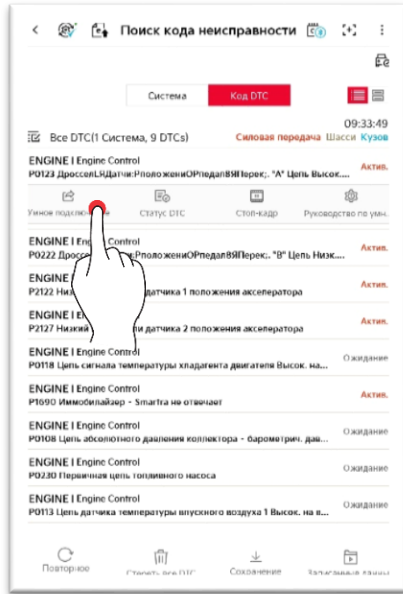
Поиск кода неисправности

Система
Код DTC

09:33:49

Все DTC(1 Система, 9 DTCs)
Силовая передача
Шасси
Кузов

ENGINE I Engine Control
P0123 ДроссеЛЯДатчи:РположениОРпедалВЯПерекл:. "A" Цепь Высок....
Актив.

Умное подключ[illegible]
Статус DTC
Стоп-кадр
Руководство по умн.

ENGINE I E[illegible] Control
P0222 Дроссе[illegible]:РположениОРпедалВЯПерекл:. "B" Цепь Низк....
Актив.

ENGINE I E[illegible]
P2122 Ни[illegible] датчика 1 положения акселератора
Актив.

ENGINE I E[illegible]
P2127 Низкий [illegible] датчика 2 положения акселератора
Актив.

ENGINE I Engine Control
P0118 Цепь сигнала температуры хладагента двигателя Высок. на...
Ожидание

ENGINE I Engine Control
P1690 Иммобилайзер - Smartra не отвечает
Актив.

ENGINE I Engine Control
P0108 Цепь абсолютного давления коллектора - барометрич. дав...
Ожидание

ENGINE I Engine Control
P0230 Первичная цепь топливного насоса
Ожидание

ENGINE I Engine Control
P0113 Цепь датчика температуры впускного воздуха 1 Высок. на в...
Ожидание

Повторное
Стереть все DTC
Сохранение
Записанные данн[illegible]